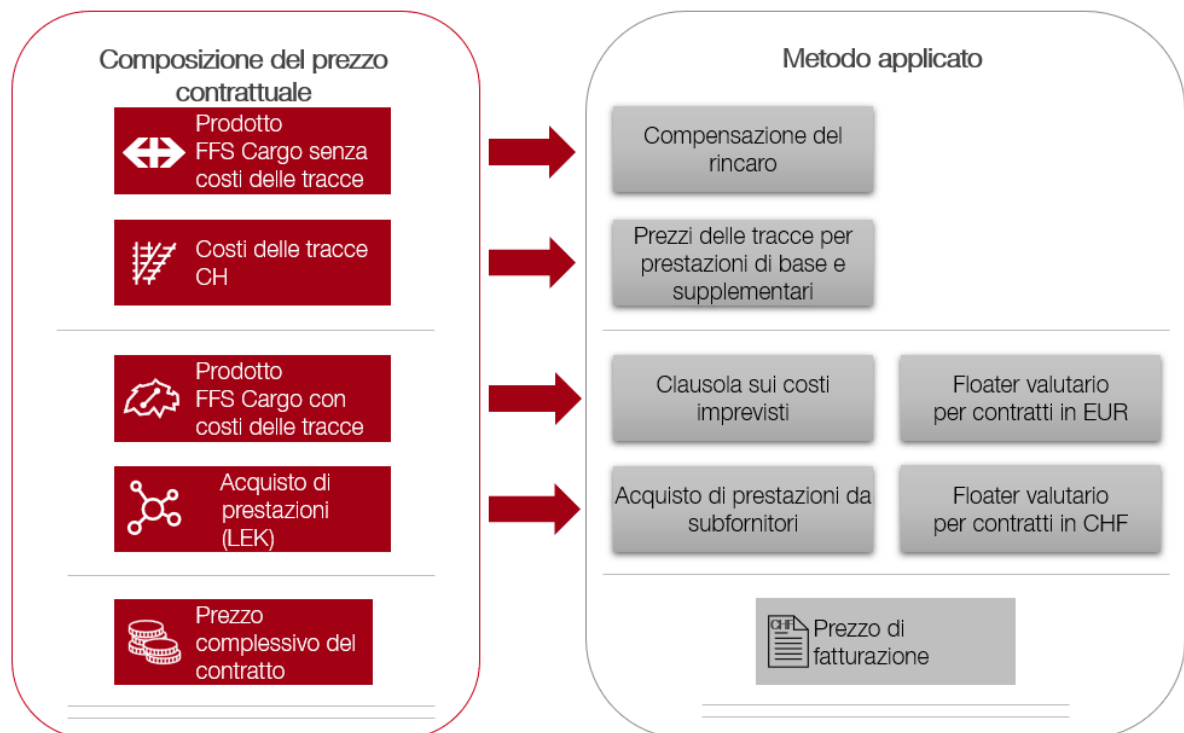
Composizione del prezzo contrattuale

Prodotto FFS Cargo senza costi delle tracce

Costi delle tracce CH

Prodotto FFS Cargo con costi delle tracce

Acquisto di prestazioni (LEK)

Prezzo complessivo del contratto

Metodo applicato

Compensazione del rincaro

Prezzi delle tracce per prestazioni di base e supplementari

Clausola sui costi imprevisti

Floater valutario per contratti in EUR

Acquisto di prestazioni da subfornitori

Floater valutario per contratti in CHF

CHF

Prezzo di fatturazione